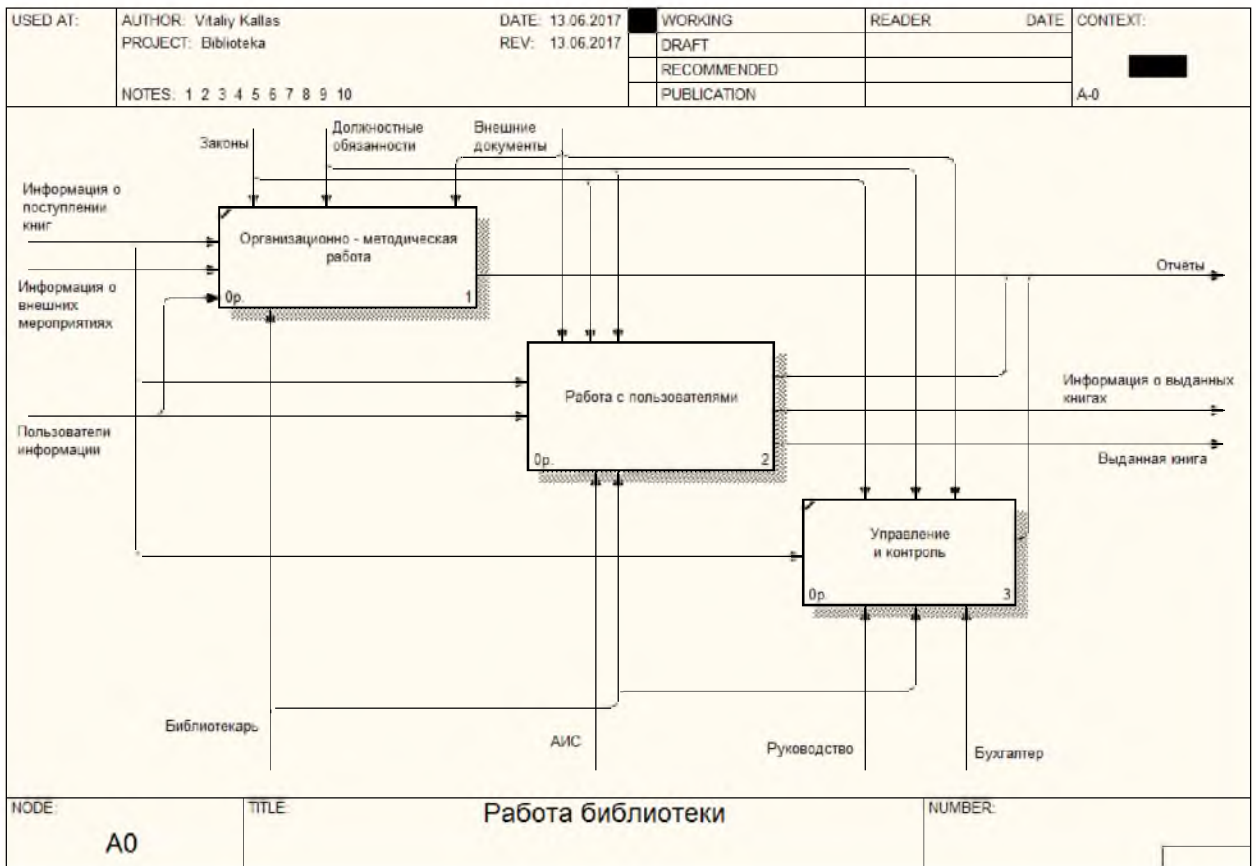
| USED AT: | AUTHOR: Vitaliy Kallas | DATE: 13.06.2017 | | WORKING | READER | DATE | CONTEXT: |
|---|---|---|---|---|---|---|---|
| | PROJECT: Biblioteka | REV: 13.06.2017 | | DRAFT | | | |
| | | | | RECOMMENDED | | | |
| | NOTES: 1 2 3 4 5 6 7 8 9 10 | | | PUBLICATION | | | A-0 |

Законы

Должностные обязанности

Внешние документы

Информация о поступлении книг

Информация о внешних мероприятиях

Пользователи информации

Организационно - методическая работа

0р.

1

Отчеты

Работа с пользователями

0р.

2

Информация о выданных книгах

Выданная книга

Управление и контроль

0р.

3

Библиотекарь

АИС

Руководство

Бухгалтер

| NODE: | TITLE: | NUMBER: |
|---|---|---|
| A0 | Работа библиотеки | |